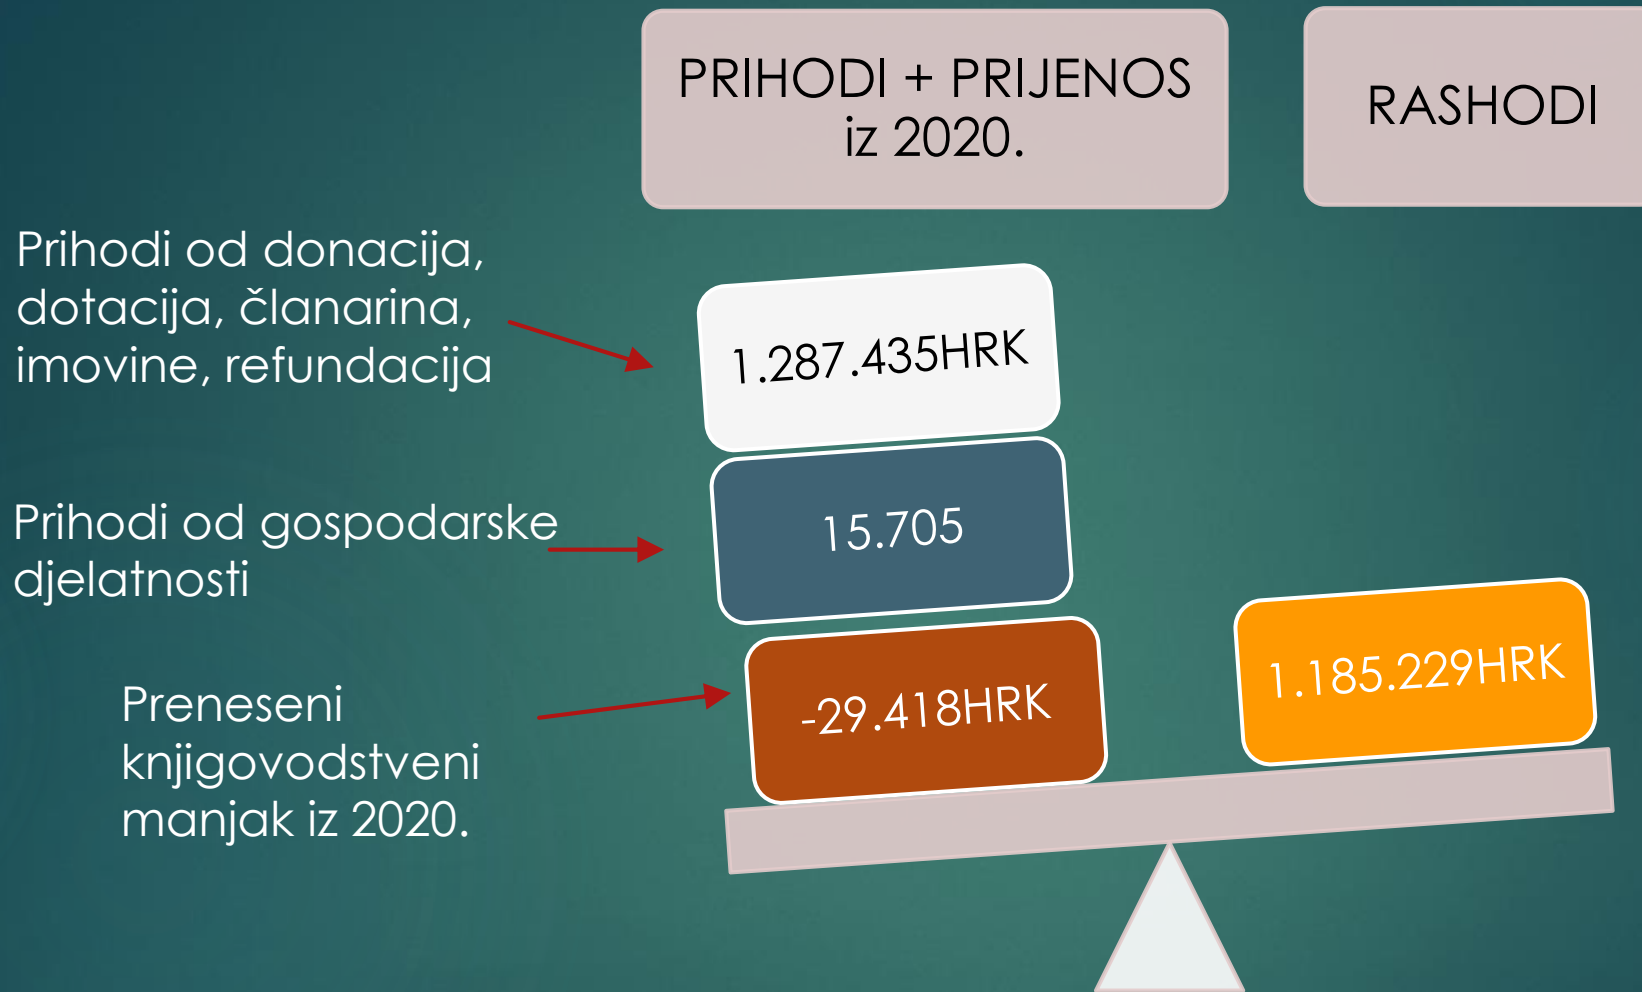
PRIHODI + PRIJENOS iz 2020.

RASHODI

Prihodi od donacija, dotacija, članarina, imovine, refundacija

1.287.435HRK

Prihodi od gospodarske djelatnosti

15.705

Preneseni knjigovodstveni manjak iz 2020.

-29.418HRK

1.185.229HRK